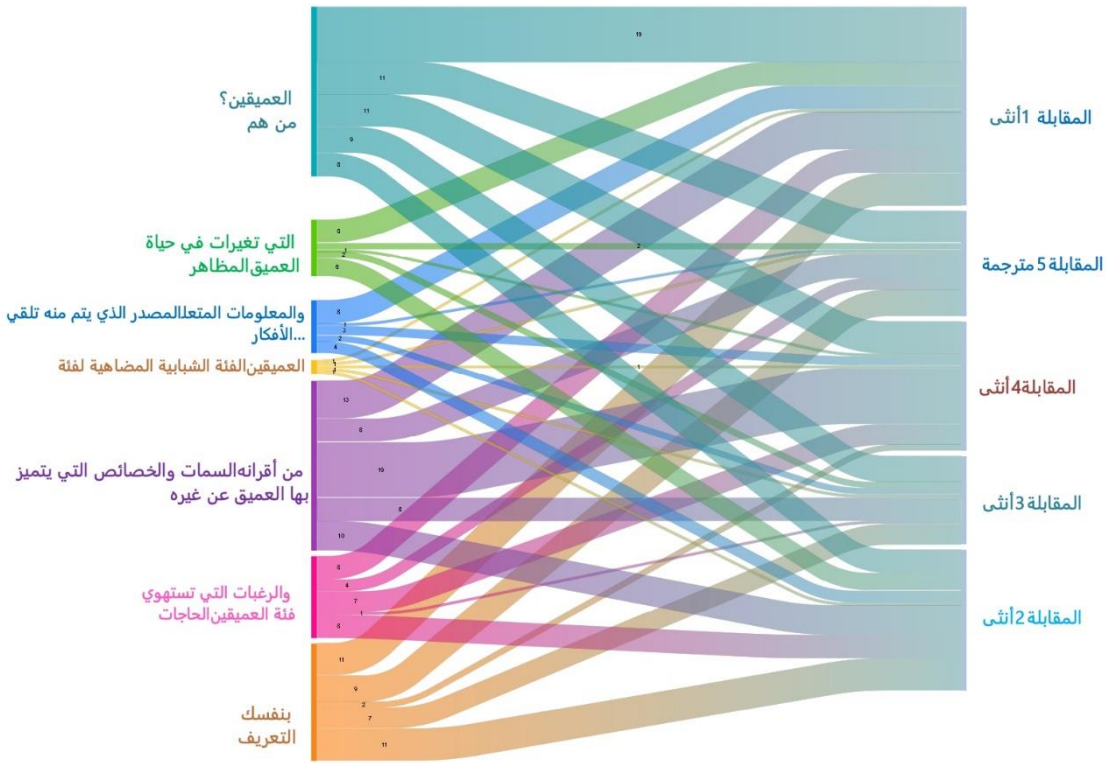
العميقين؟
من هم

التي تغيرات في حياة
العميق المظاهر

والمعلومات المتعلاالمصدر الذي يتم منه تلقي
...الأفكار

العميقينالفئة الشبابية المضاهية لفئة

من أقرانهالسمات والخصائص التي يتميز
بها العميق عن غيره

والرغبات التي تستهوي
فئة العميقينالحاجات

بنفسك
التعريف

19
11
11
9
8
6
1
2
6
2
8
1
2
2
4
1
1
1
1
13
6
19
6
10
6
4
7
1
8
11
9
2
7
11

المقابلة 1أنثى
المقابلة 5 مترجمة
المقابلة4أنثى
المقابلة 3أنثى
المقابلة 2أنثى